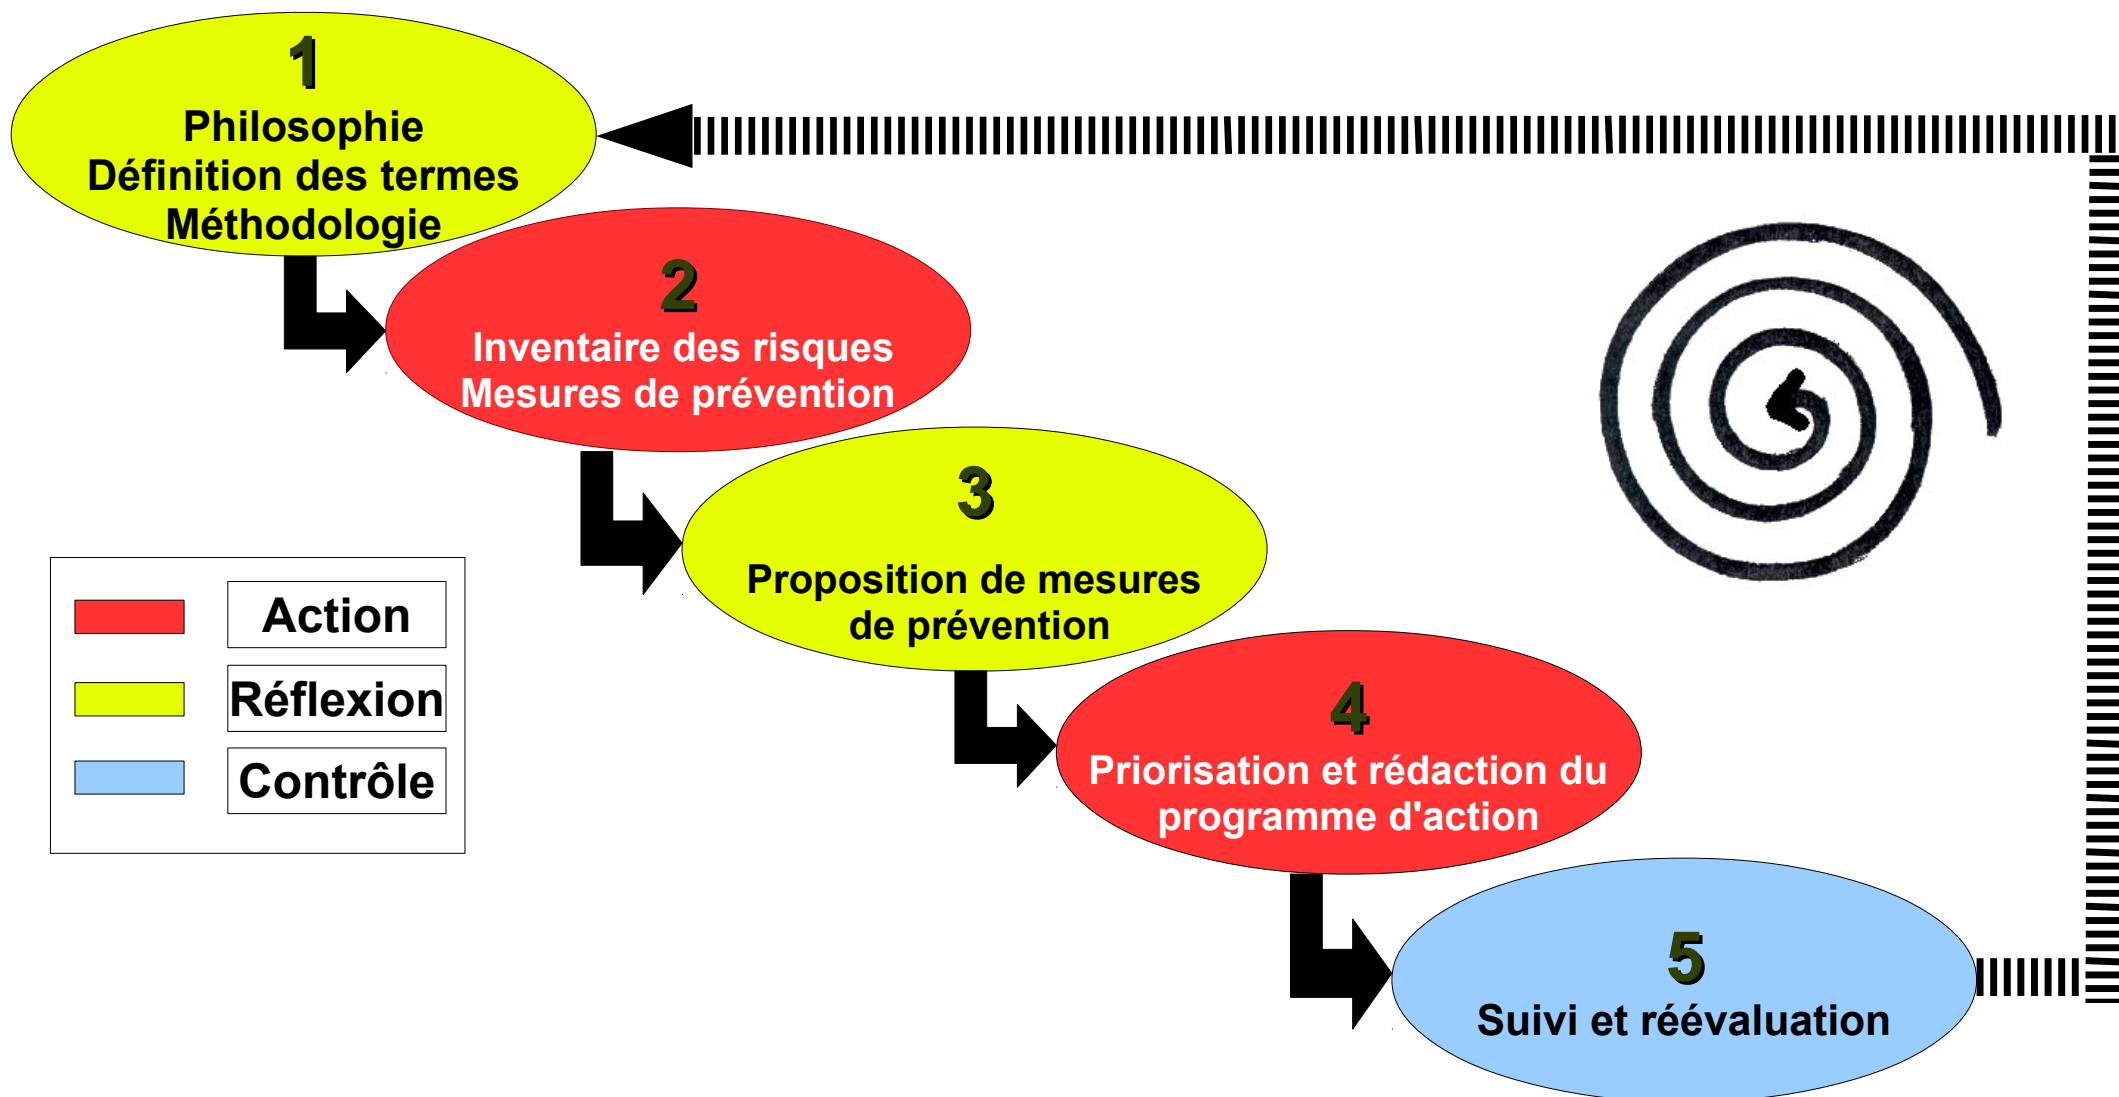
1
Philosophie
Définition des termes
Méthodologie

2
Inventaire des risques
Mesures de prévention

3
Proposition de mesures
de prévention

4
Priorisation et rédaction du
programme d'action

5
Suivi et réévaluation

Action
Réflexion
Contrôle